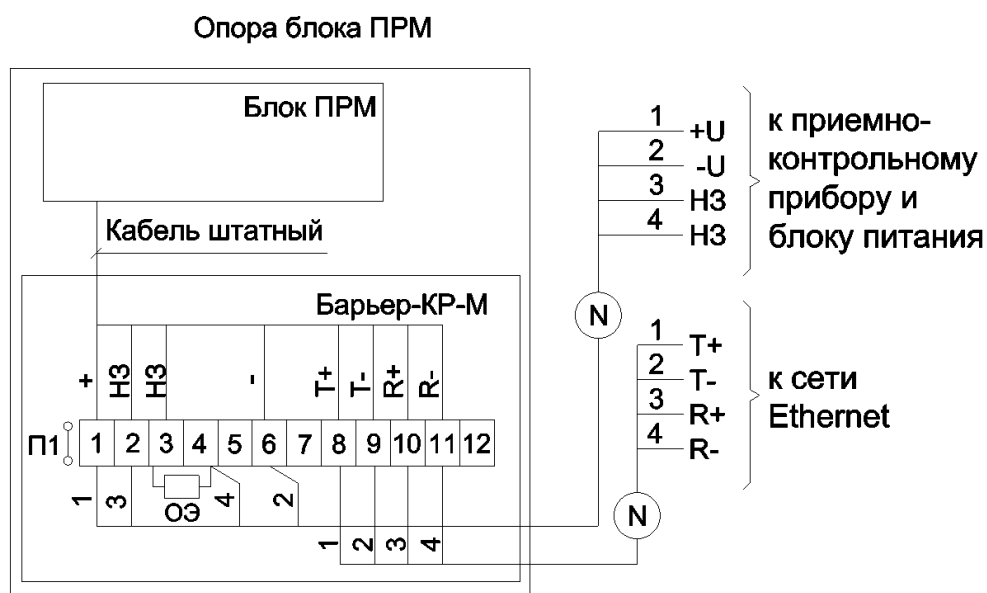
Опора блока ПРМ

Блок ПРМ

Кабель штатный

Барьер-КР-М

+ НЗ НЗ - Т+ Т- R+ R-

П1

| 1 | 2 | 3 | 4 | 5 | 6 | 7 | 8 | 9 | 10 | 11 | 12 |
|---|---|---|---|---|---|---|---|---|---|---|---|

1 3 ОЭ 4 2

1 2 3 4

N

N

1 +U
2 -U
3 НЗ
4 НЗ

к приемно-контрольному прибору и блоку питания

1 Т+
2 Т-
3 R+
4 R-

к сети Ethernet